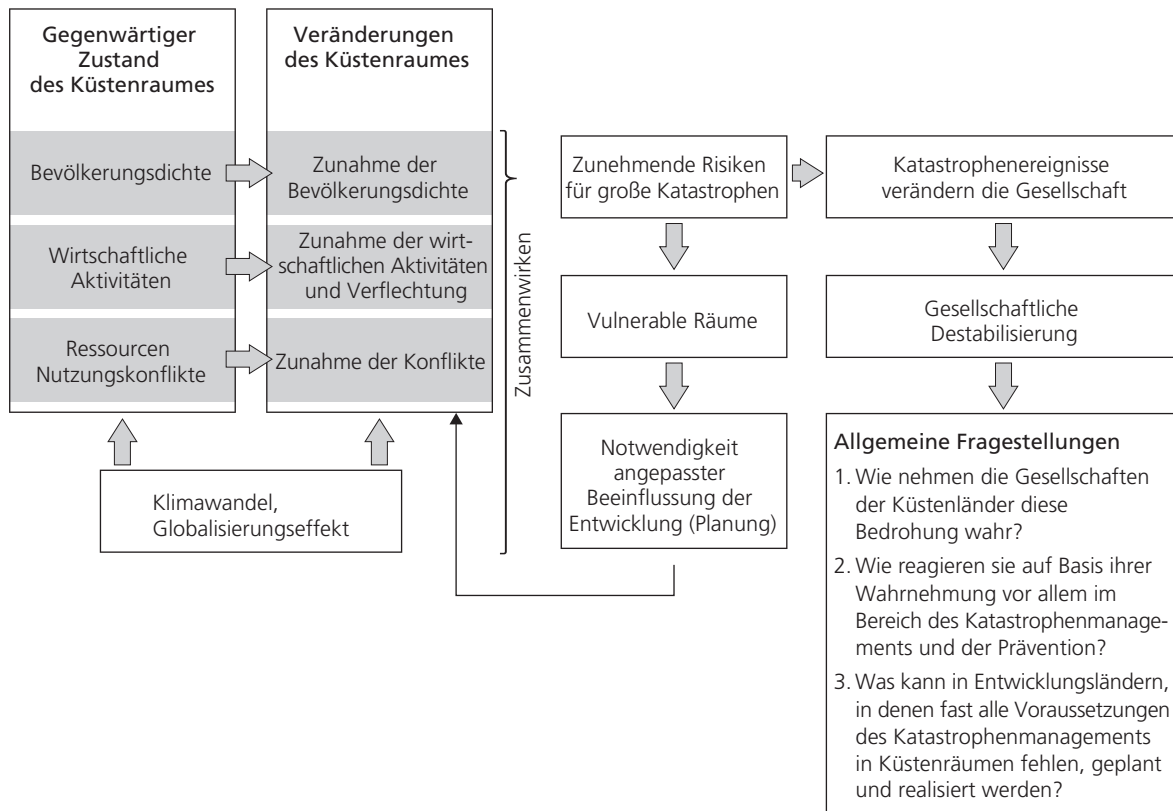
Gegenwärtiger Zustand des Küstenraumes

Bevölkerungsdichte

Wirtschaftliche Aktivitäten

Ressourcen Nutzungskonflikte

Veränderungen des Küstenraumes

Zunahme der Bevölkerungsdichte

Zunahme der wirtschaftlichen Aktivitäten und Verflechtung

Zunahme der Konflikte

Klimawandel, Globalisierungseffekt

Zusammenwirken

Zunehmende Risiken für große Katastrophen

Vulnerable Räume

Notwendigkeit angepasster Beeinflussung der Entwicklung (Planung)

Katastrophenereignisse verändern die Gesellschaft

Gesellschaftliche Destabilisierung

Allgemeine Fragestellungen

1. Wie nehmen die Gesellschaften der Küstenländer diese Bedrohung wahr?

2. Wie reagieren sie auf Basis ihrer Wahrnehmung vor allem im Bereich des Katastrophenmanagements und der Prävention?

3. Was kann in Entwicklungsländern, in denen fast alle Voraussetzungen des Katastrophenmanagements in Küstenräumen fehlen, geplant und realisiert werden?